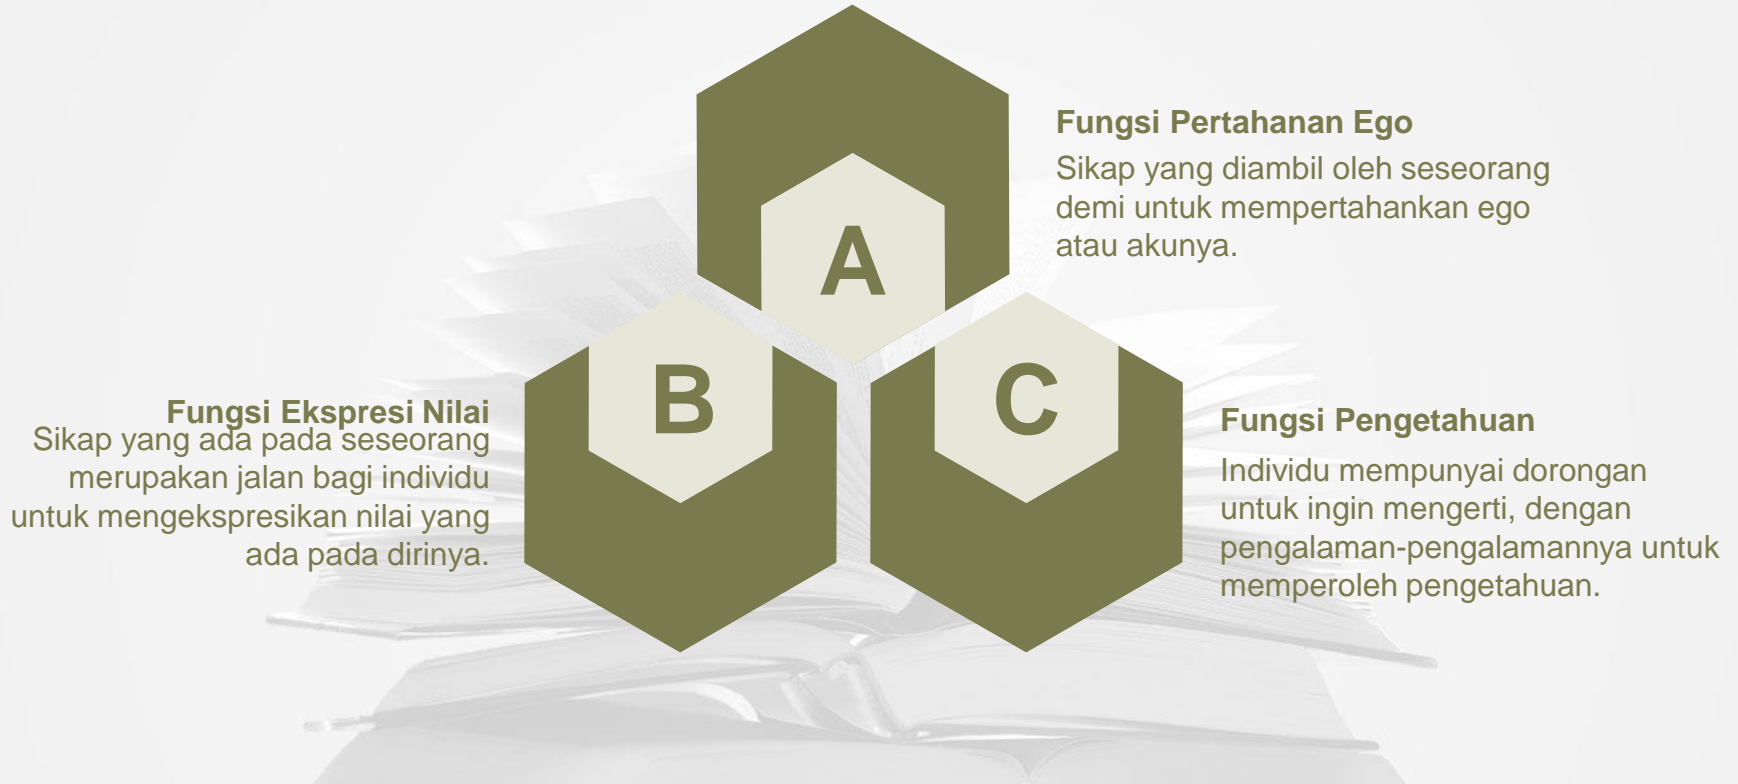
A

Fungsi Pertahanan Ego

Sikap yang diambil oleh seseorang demi untuk mempertahankan ego atau akunya.

B

Fungsi Ekspresi Nilai

Sikap yang ada pada seseorang merupakan jalan bagi individu untuk mengekspresikan nilai yang ada pada dirinya.

C

Fungsi Pengetahuan

Individu mempunyai dorongan untuk ingin mengerti, dengan pengalaman-pengalamannya untuk memperoleh pengetahuan.